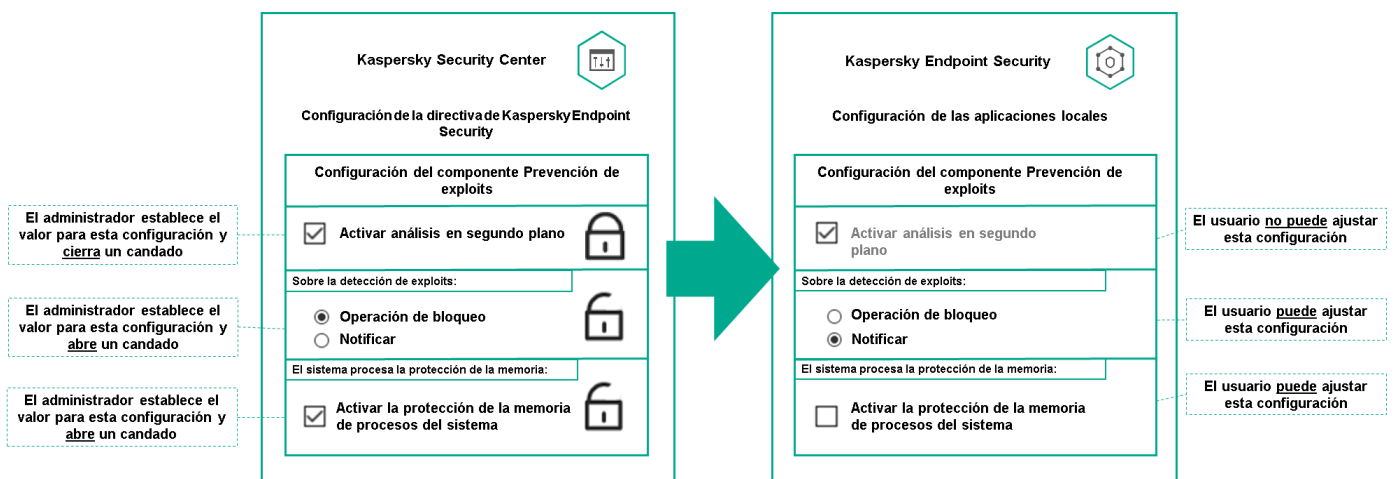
El administrador establece el valor para esta configuración y cierra un candado

El administrador establece el valor para esta configuración y abre un candado

El administrador establece el valor para esta configuración y abre un candado

Kaspersky Security Center

Configuración de la directiva de Kaspersky Endpoint Security

Configuración del componente Prevención de exploits

Activar análisis en segundo plano

Sobre la detección de exploits:

Operación de bloqueo

Notificar

El sistema procesa la protección de la memoria:

Activar la protección de la memoria de procesos del sistema

Kaspersky Endpoint Security

Configuración de las aplicaciones locales

Configuración del componente Prevención de exploits

Activar análisis en segundo plano

Sobre la detección de exploits:

Operación de bloqueo

Notificar

El sistema procesa la protección de la memoria:

Activar la protección de la memoria de procesos del sistema

El usuario no puede ajustar esta configuración

El usuario puede ajustar esta configuración

El usuario puede ajustar esta configuración